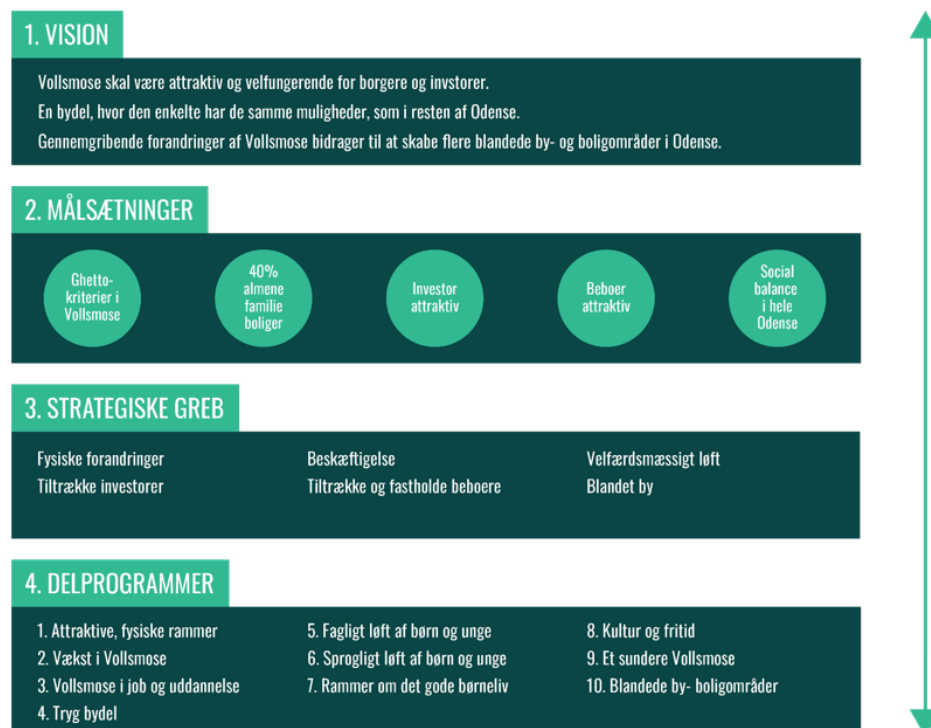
1. VISION

Vollsmose skal være attraktiv og velfungerende for borgere og invstorer.
En bydel, hvor den enkelte har de samme muligheder, som i resten af Odense.
Gennemgribende forandringer af Vollsmose bidrager til at skabe flere blandede by- og boligområder i Odense.

2. MÅLSÆTNINGER

Ghetto-kriterier i Vollsmose

40% almene familie boliger

Investor attraktiv

Beboer attraktiv

Social balance i hele Odense

3. STRATEGISKE GREB

Fysiske forandringer
Tiltrække investorer

Beskæftigelse
Tiltrække og fastholde beboere

Velfærdsmæssigt løft
Blandet by

4. DELPROGRAMMER

1. Attraktive, fysiske rammer
2. Vækst i Vollsmose
3. Vollsmose i job og uddannelse
4. Tryg bydel

5. Fagligt løft af børn og unge
6. Sprogligt løft af børn og unge
7. Rammer om det gode børneliv

8. Kultur og fritid
9. Et sundere Vollsmose
10. Blandede by- boligområder